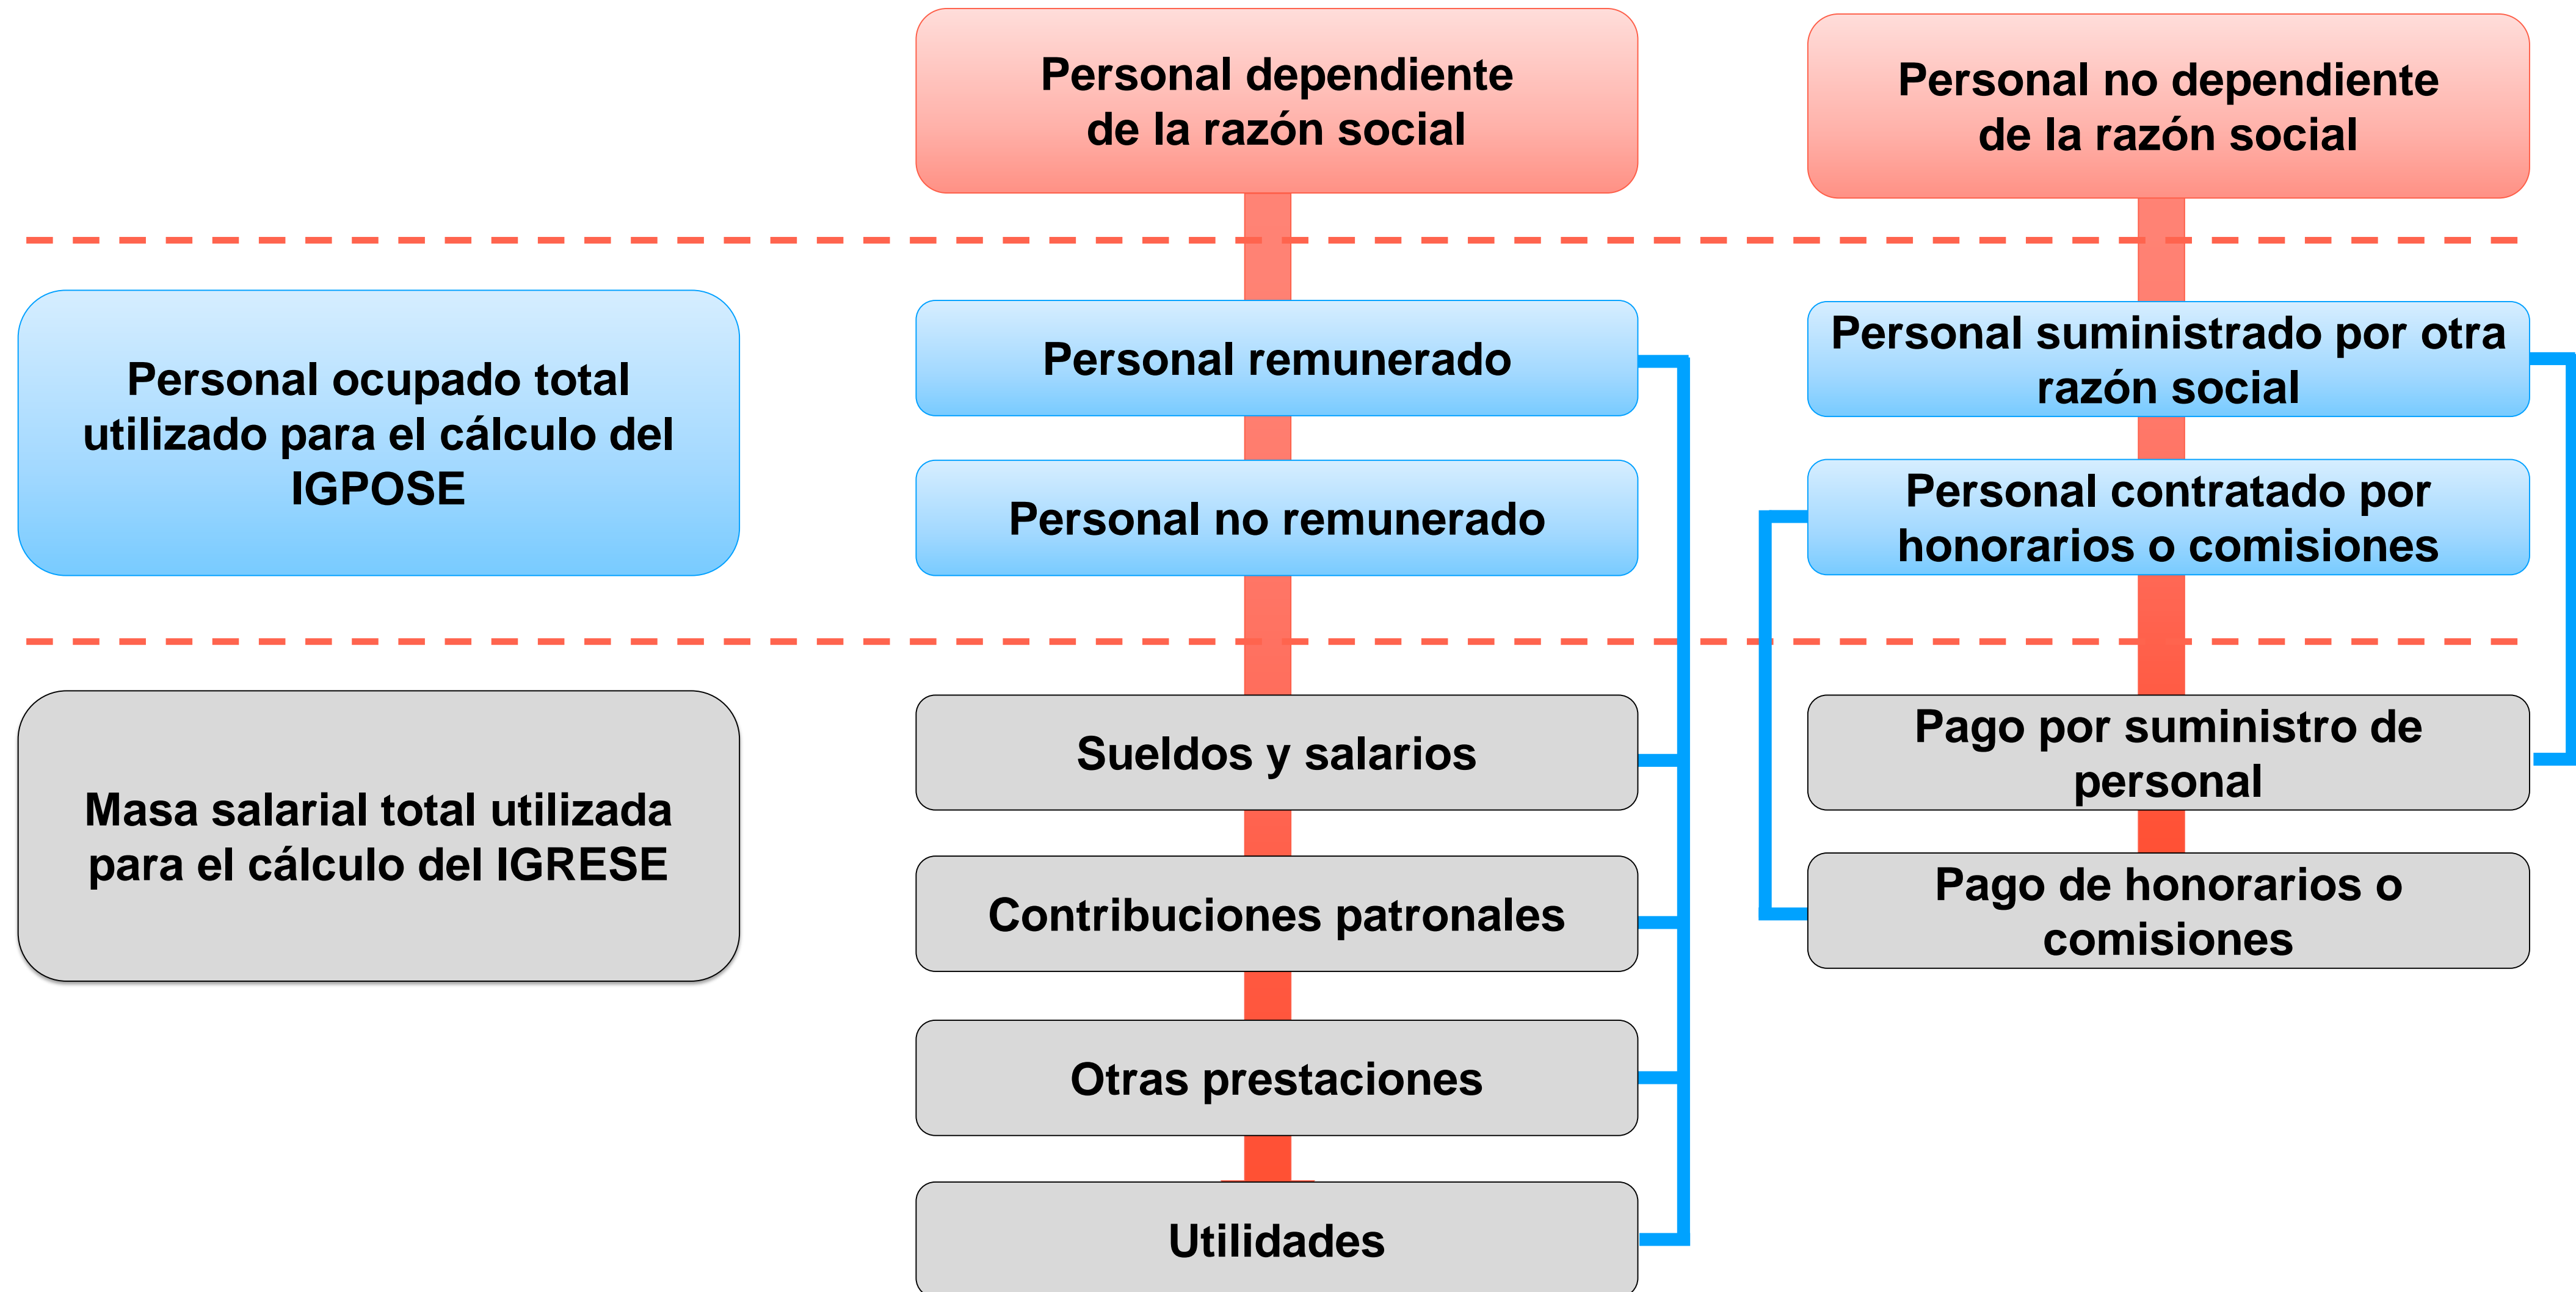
Personal dependiente de la razón social

Personal no dependiente de la razón social

Personal ocupado total utilizado para el cálculo del IGPOSE

Personal remunerado

Personal no remunerado

Personal suministrado por otra razón social

Personal contratado por honorarios o comisiones

Masa salarial total utilizada para el cálculo del IGRESE

Sueldos y salarios

Contribuciones patronales

Otras prestaciones

Utilidades

Pago por suministro de personal

Pago de honorarios o comisiones